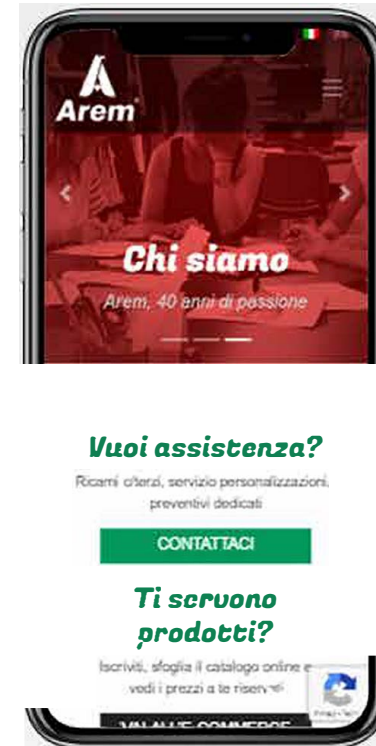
Arem

Chi siamo

Arem, 40 anni di passione

Vuoi assistenza?

Ricami c/terzi, servizio personalizzazioni, preventivi dedicati

CONTATTACI

Ti servono prodotti?

Iscriviti, sfoglia il catalogo online e vedi i prezzi a te riserv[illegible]

VAI ALL'E-COMMERCE